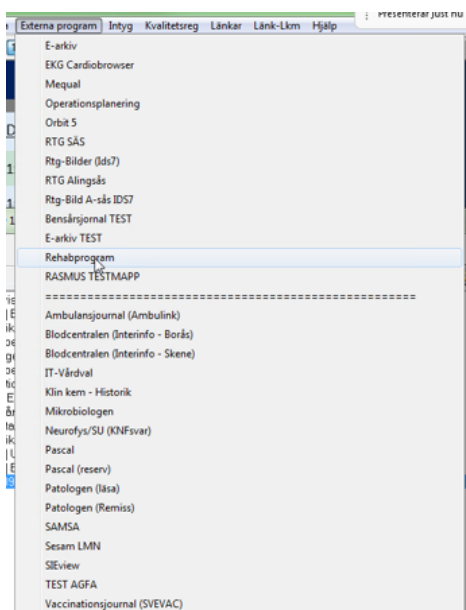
Externa program | Intyg | Kvalitetsreg | Länkar | Länk-Lkm | Hjälp

Presenterar just nu

E-arkiv
EKG Cardiobrowser
Mequal
Operationsplanering
Orbit 5
RTG SÄS
Rtg-Bilder (Ids7)
RTG Alingsås
Rtg-Bild A-sås IDS7
Bensårsjournal TEST
E-arkiv TEST
Rehabprogram
RASMUS TESTMAPP
==================================================
Ambulansjournal (Ambulink)
Blodcentralen (Interinfo - Borås)
Blodcentralen (Interinfo - Skene)
IT-Vårdval
Klin kem - Historik
Mikrobiologen
Neurofys/SU (KNFsvar)
Pascal
Pascal (reserv)
Patologen (läsa)
Patologen (Remiss)
SAMSA
Sesam LMN
SIEview
TEST AGFA
Vaccinationsjournal (SVEVAC)